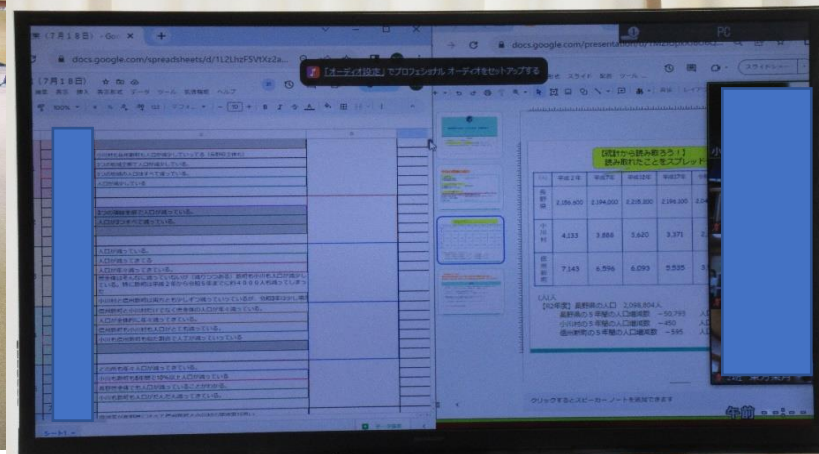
（7月18日）- Go ×　+

docs.google.com/spreadsheets/d/1L2LhzF5VtXz2a...

docs.google.com/presentation/d/...

「オーディオ設定」でプロフェッショナル オーディオをセットアップする

（7月18日）

ファイル　編集　表示　挿入　表示形式　データ　ツール　拡張機能　ヘルプ

100%

10

スライド　配置　ツール

スライドショー

PC

統計から読み取ろう！
読み取れたことをスプレッド

| | 平成2年 | 平成7年 | 平成12年 | 平成17年 | 平成22年 |
|---|---|---|---|---|---|
| 長野県 | 2,156,600 | 2,194,002 | 2,215,200 | 2,196,100 | 2,15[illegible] |
| 小川村 | 4,133 | 3,886 | 3,620 | 3,371 | 3,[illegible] |
| 信州新町 | 7,143 | 6,596 | 6,093 | 5,535 | 5,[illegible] |

（人）

【R2年度】長野県の人口　2,098,804人
長野県の5年間の人口増減数　－50,793
小川村の5年間の人口増減数　－450
信州新町の5年間の人口増減数　－595

クリックするとスピーカー ノートを追加できます

シート1

午前